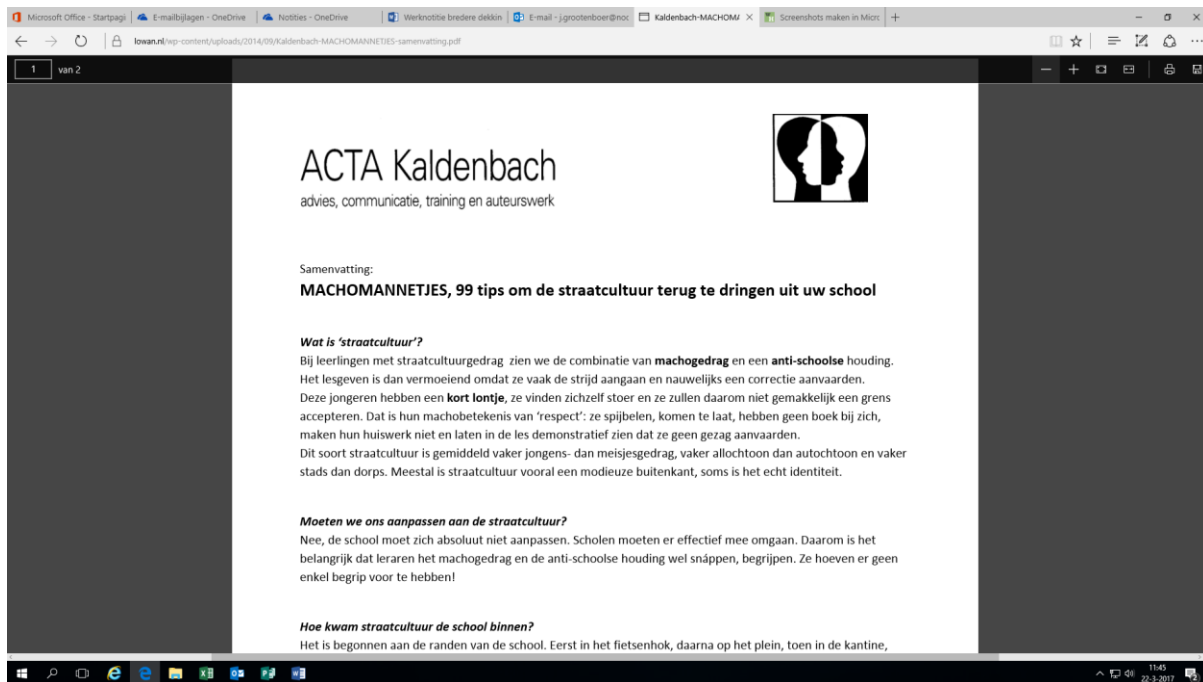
Microsoft Office - Startpagi | E-mailbijlagen - OneDrive | Notities - OneDrive | Werknotitie bredere dekkin | E-mail - j.grootenboer@noc | Kaldenbach-MACHOMA × | Screenshots maken in Micrc | +

lowan.nl/wp-content/uploads/2014/09/Kaldenbach-MACHOMANNETJES-samenvatting.pdf

1 van 2

ACTA Kaldenbach
advies, communicatie, training en auteurswerk

Samenvatting:
MACHOMANNETJES, 99 tips om de straatcultuur terug te dringen uit uw school

Wat is 'straatcultuur'?
Bij leerlingen met straatcultuurgedrag zien we de combinatie van machogedrag en een anti-schoolse houding. Het lesgeven is dan vermoeiend omdat ze vaak de strijd aangaan en nauwelijks een correctie aanvaarden. Deze jongeren hebben een kort lontje, ze vinden zichzelf stoer en ze zullen daarom niet gemakkelijk een grens accepteren. Dat is hun machobetekenis van 'respect': ze spijbelen, komen te laat, hebben geen boek bij zich, maken hun huiswerk niet en laten in de les demonstratief zien dat ze geen gezag aanvaarden.
Dit soort straatcultuur is gemiddeld vaker jongens- dan meisjesgedrag, vaker allochtoon dan autochtoon en vaker stads dan dorps. Meestal is straatcultuur vooral een modieuze buitenkant, soms is het echt identiteit.

Moeten we ons aanpassen aan de straatcultuur?
Nee, de school moet zich absoluut niet aanpassen. Scholen moeten er effectief mee omgaan. Daarom is het belangrijk dat leraren het machogedrag en de anti-schoolse houding wel snappen, begrijpen. Ze hoeven er geen enkel begrip voor te hebben!

Hoe kwam straatcultuur de school binnen?
Het is begonnen aan de randen van de school. Eerst in het fietsenhok, daarna op het plein, toen in de kantine,

11:45
22-3-2017